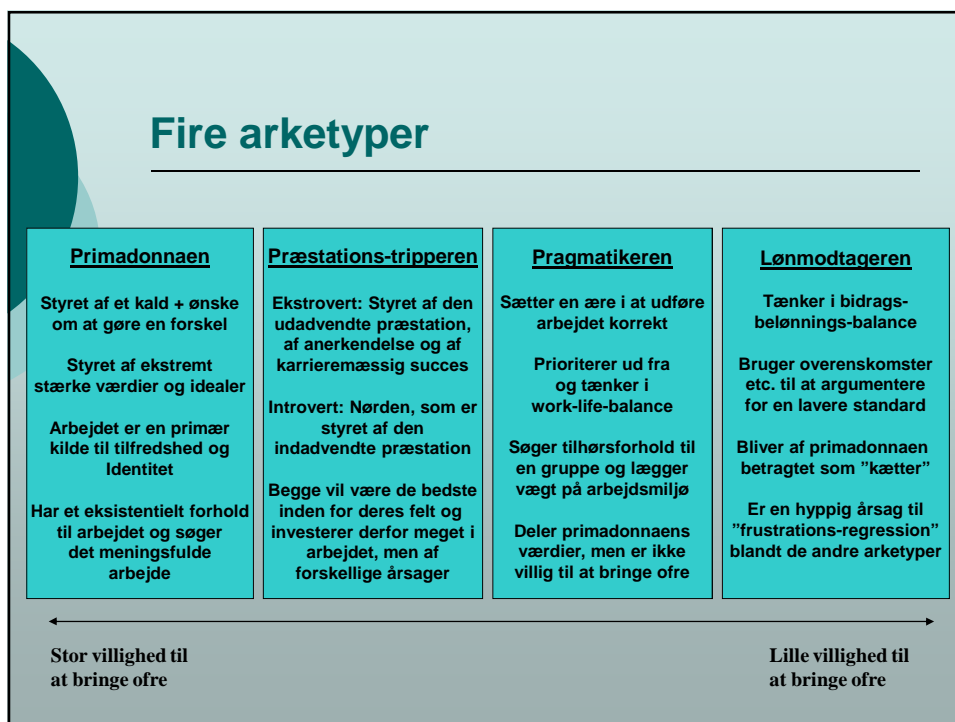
Fire arketyper

Primadonnaen

Styret af et kald + ønske om at gøre en forskel

Styret af ekstremt stærke værdier og idealer

Arbejdet er en primær kilde til tilfredshed og Identitet

Har et eksistentielt forhold til arbejdet og søger det meningsfulde arbejde

Præstations-tripperen

Ekstrovert: Styret af den udadvendte præstation, af anerkendelse og af karrieremæssig succes

Introvert: Nørden, som er styret af den indadvendte præstation

Begge vil være de bedste inden for deres felt og investerer derfor meget i arbejdet, men af forskellige årsager

Pragmatikeren

Sætter en ære i at udføre arbejdet korrekt

Prioriterer ud fra og tænker i work-life-balance

Søger tilhørsforhold til en gruppe og lægger vægt på arbejdsmiljø

Deler primadonnaens værdier, men er ikke villig til at bringe ofre

Lønmodtageren

Tænker i bidrags-belønnings-balance

Bruger overenskomster etc. til at argumentere for en lavere standard

Bliver af primadonnaen betragtet som ”kætter”

Er en hyppig årsag til ”frustrations-regression” blandt de andre arketyper

Stor villighed til at bringe ofre

Lille villighed til at bringe ofre